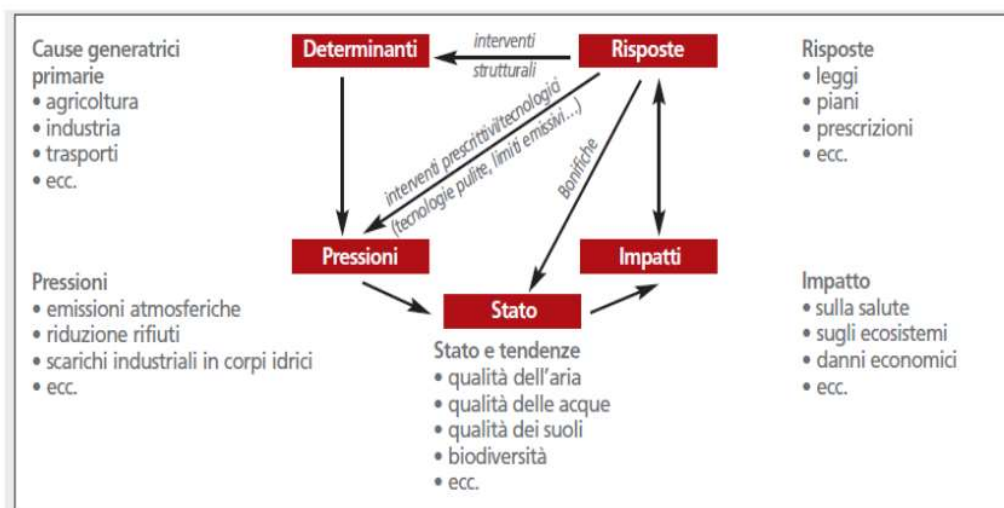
Cause generatrici primarie
• agricoltura
• industria
• trasporti
• ecc.

Determinanti

interventi strutturali

Risposte

Risposte
• leggi
• piani
• prescrizioni
• ecc.

interventi prescrittivi/tecnologici (tecnologie pulite, limiti emissivi...)

Bonifiche

Pressioni

Impatti

Pressioni
• emissioni atmosferiche
• riduzione rifiuti
• scarichi industriali in corpi idrici
• ecc.

Stato

Impatto
• sulla salute
• sugli ecosistemi
• danni economici
• ecc.

Stato e tendenze
• qualità dell'aria
• qualità delle acque
• qualità dei suoli
• biodiversità
• ecc.